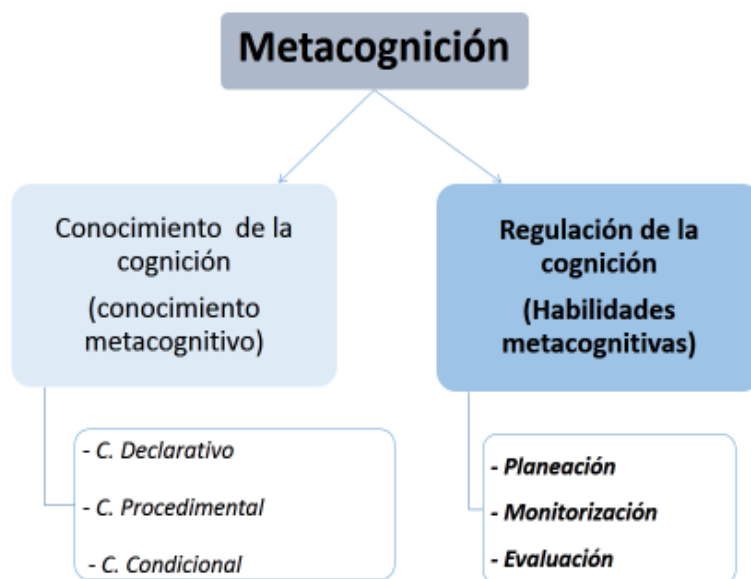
Metacognición

Conocimiento de la cognición
(conocimiento metacognitivo)

- C. Declarativo
- C. Procedimental
- C. Condicional

Regulación de la cognición
(Habilidades metacognitivas)

- Planeación
- Monitorización
- Evaluación